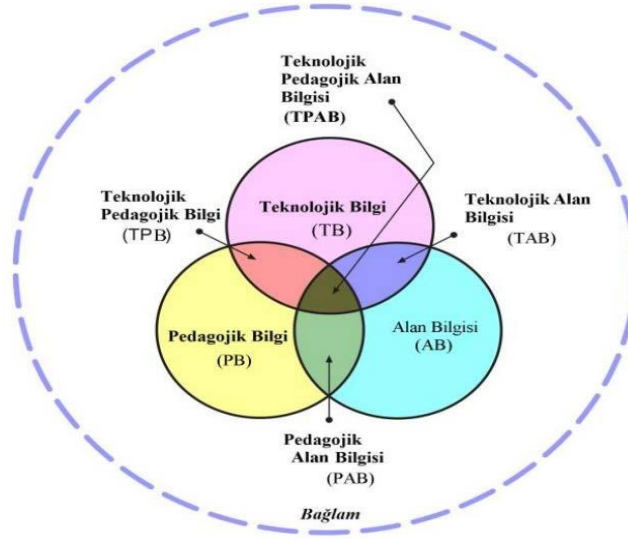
Teknolojik Pedagojik Alan Bilgisi (TPAB)

Teknolojik Pedagojik Bilgi (TPB)

Teknolojik Bilgi (TB)

Teknolojik Alan Bilgisi (TAB)

Pedagojik Bilgi (PB)

Alan Bilgisi (AB)

Pedagojik Alan Bilgisi (PAB)

Bağlam